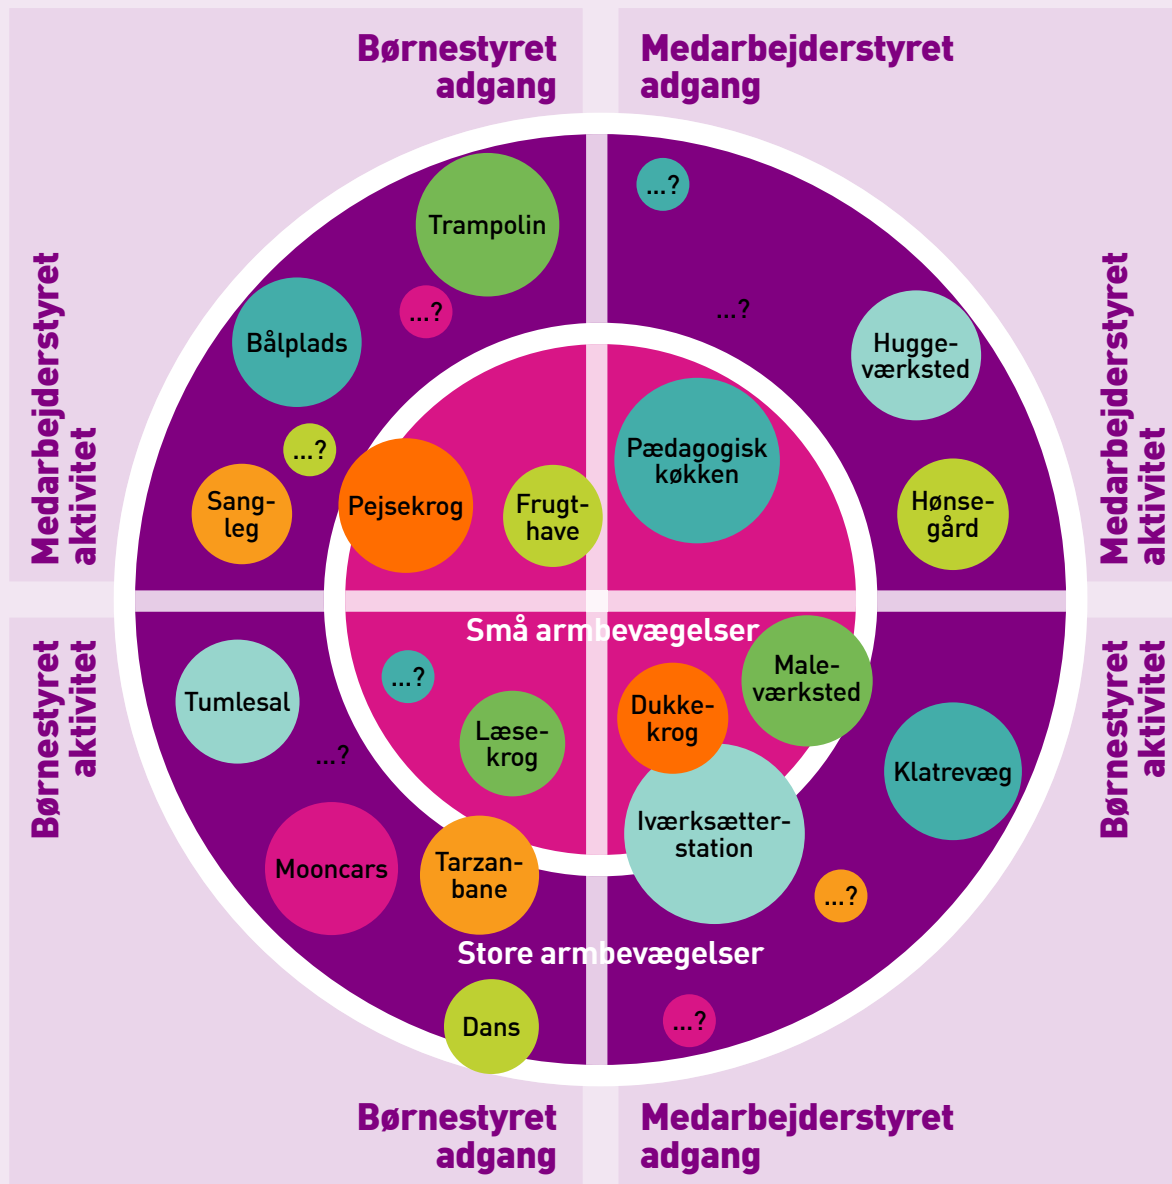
Børnestyret adgang

Medarbejderstyret adgang

Medarbejderstyret aktivitet

Medarbejderstyret aktivitet

Børnestyret aktivitet

Børnestyret aktivitet

Trampolin

...?

Bålplads

...?

Sangleg

Pejsekrog

Frugthave

...?

...?

Huggeværksted

Pædagogisk køkken

Hønsegård

Små armbevægelser

Tumlesal

...?

Læsekrog

...?

Dukkekrog

Maleværksted

Klatrevæg

Mooncars

Tarzanbane

Iværksætterstation

...?

Store armbevægelser

Dans

...?

Børnestyret adgang

Medarbejderstyret adgang